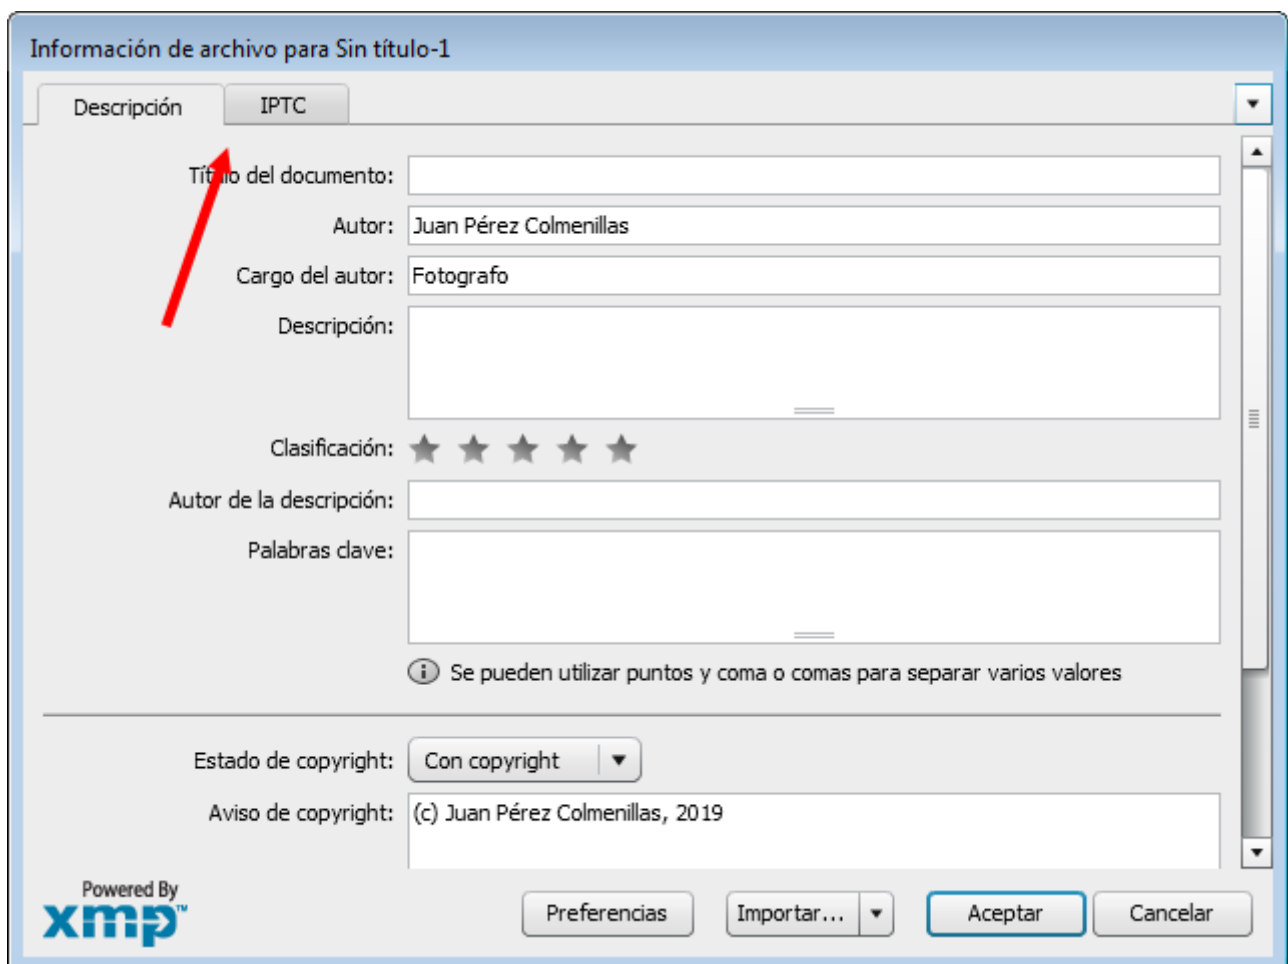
Información de archivo para Sin título-1

Descripción
IPTC

Título del documento:
Autor: Juan Pérez Colmenillas
Cargo del autor: Fotografo
Descripción:
Clasificación:
Autor de la descripción:
Palabras clave:
Se pueden utilizar puntos y coma o comas para separar varios valores

Estado de copyright: Con copyright
Aviso de copyright: (c) Juan Pérez Colmenillas, 2019

Powered By
xmp™

Preferencias
Importar...
Aceptar
Cancelar